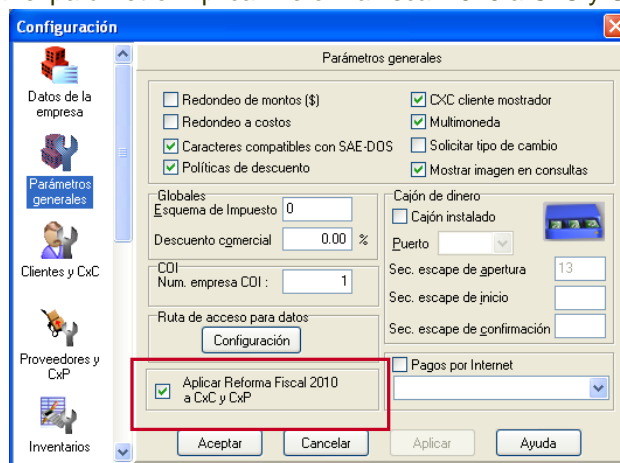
Configuración

Datos de la empresa

Parámetros generales

Clientes y CxC

Proveedores y CxP

Inventarios

Parámetros generales

Redondeo de montos ($)
Redondeo a costos
Caracteres compatibles con SAE-DOS
Políticas de descuento

CXC cliente mostrador
Multimoneda
Solicitar tipo de cambio
Mostrar imagen en consultas

Globales
Esquema de Impuesto 0
Descuento comercial 0.00 %

COI
Num. empresa COI : 1

Ruta de acceso para datos
Configuración

Aplicar Reforma Fiscal 2010 a CxC y CxP

Cajón de dinero
Cajón instalado
Puerto
Sec. escape de apertura 13
Sec. escape de inicio
Sec. escape de confirmación

Pagos por Internet

Aceptar Cancelar Aplicar Ayuda